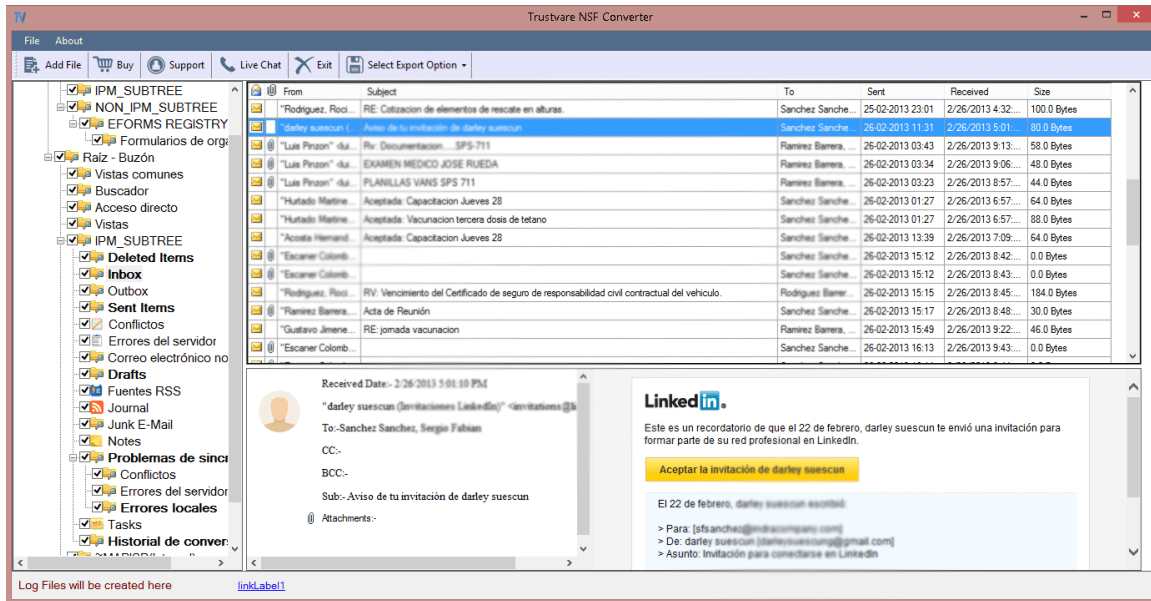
TV Trustvare NSF Converter

File About

Add File | Buy | Support | Live Chat | Exit | Select Export Option

IPM_SUBTREE
NON_IPM_SUBTREE
EFORMS REGISTRY
Formularios de orga
Raíz - Buzón
Vistas comunes
Buscador
Acceso directo
Vistas
IPM_SUBTREE
Deleted Items
Inbox
Outbox
Sent Items
Conflictos
Errores del servidor
Correo electrónico no
Drafts
Fuentes RSS
Journal
Junk E-Mail
Notes
Problemas de sincr
Conflictos
Errores del servidor
Errores locales
Tasks
Historial de conver

| From | Subject | To | Sent | Received | Size |
|---|---|---|---|---|---|
| "Rodriguez, Roci... | RE: Cotizacion de elementos de rescate en alturas. | Sanchez Sanche... | 25-02-2013 23:01 | 2/26/2013 4:32:... | 100.0 Bytes |
| "darley suescun (... | Aviso de tu invitación de darley suescun | Sanchez Sanche... | 26-02-2013 11:31 | 2/26/2013 5:01:... | 80.0 Bytes |
| "Luis Pinzon" dui... | Rv: Documentacion......SPS-711 | Ramirez Barrera, ... | 26-02-2013 03:43 | 2/26/2013 9:13:... | 58.0 Bytes |
| "Luis Pinzon" dui... | EXAMEN MEDICO JOSE RUEDA | Ramirez Barrera, ... | 26-02-2013 03:34 | 2/26/2013 9:06:... | 48.0 Bytes |
| "Luis Pinzon" dui... | PLANILLAS VANS SPS 711 | Ramirez Barrera, ... | 26-02-2013 03:23 | 2/26/2013 8:57:... | 44.0 Bytes |
| "Hurtado Martine... | Aceptada: Capacitacion Jueves 28 | Sanchez Sanche... | 26-02-2013 01:27 | 2/26/2013 6:57:... | 64.0 Bytes |
| "Hurtado Martine... | Aceptada: Vacunacion tercera dosis de tetano | Sanchez Sanche... | 26-02-2013 01:27 | 2/26/2013 6:57:... | 88.0 Bytes |
| "Acosta Hernand... | Aceptada: Capacitacion Jueves 28 | Sanchez Sanche... | 26-02-2013 13:39 | 2/26/2013 7:09:... | 64.0 Bytes |
| "Escaner Colomb... | | Sanchez Sanche... | 26-02-2013 15:12 | 2/26/2013 8:42:... | 0.0 Bytes |
| "Escaner Colomb... | | Sanchez Sanche... | 26-02-2013 15:12 | 2/26/2013 8:42:... | 0.0 Bytes |
| "Rodriguez, Roci... | RV: Vencimiento del Certificado de seguro de responsabilidad civil contractual del vehiculo. | Rodriguez Barrer... | 26-02-2013 15:15 | 2/26/2013 8:45:... | 184.0 Bytes |
| "Ramirez Barrera,... | Acta de Reunión | Sanchez Sanche... | 26-02-2013 15:17 | 2/26/2013 8:48:... | 30.0 Bytes |
| "Gustavo Jimene... | RE: jornada vacunacion | Ramirez Barrera, ... | 26-02-2013 15:49 | 2/26/2013 9:22:... | 46.0 Bytes |
| "Escaner Colomb... | | Sanchez Sanche... | 26-02-2013 16:13 | 2/26/2013 9:43:... | 0.0 Bytes |

Received Date:- 2/26/2013 5:01:10 PM
"darley suescun (Invitaciones LinkedIn)" <invitations@li
To:-Sanchez Sanchez, Sergio Fabian
CC:-
BCC:-
Sub:- Aviso de tu invitación de darley suescun
Attachments:-

LinkedIn.
Este es un recordatorio de que el 22 de febrero, darley suescun te envió una invitación para formar parte de su red profesional en LinkedIn.
Aceptar la invitación de darley suescun
El 22 de febrero, darley suescun escribió:
> Para: [sfsanchez@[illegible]]
> De: darley suescun [darleysuescung@gmail.com]
> Asunto: Invitación para conectarse en LinkedIn

Log Files will be created here linkLabel1